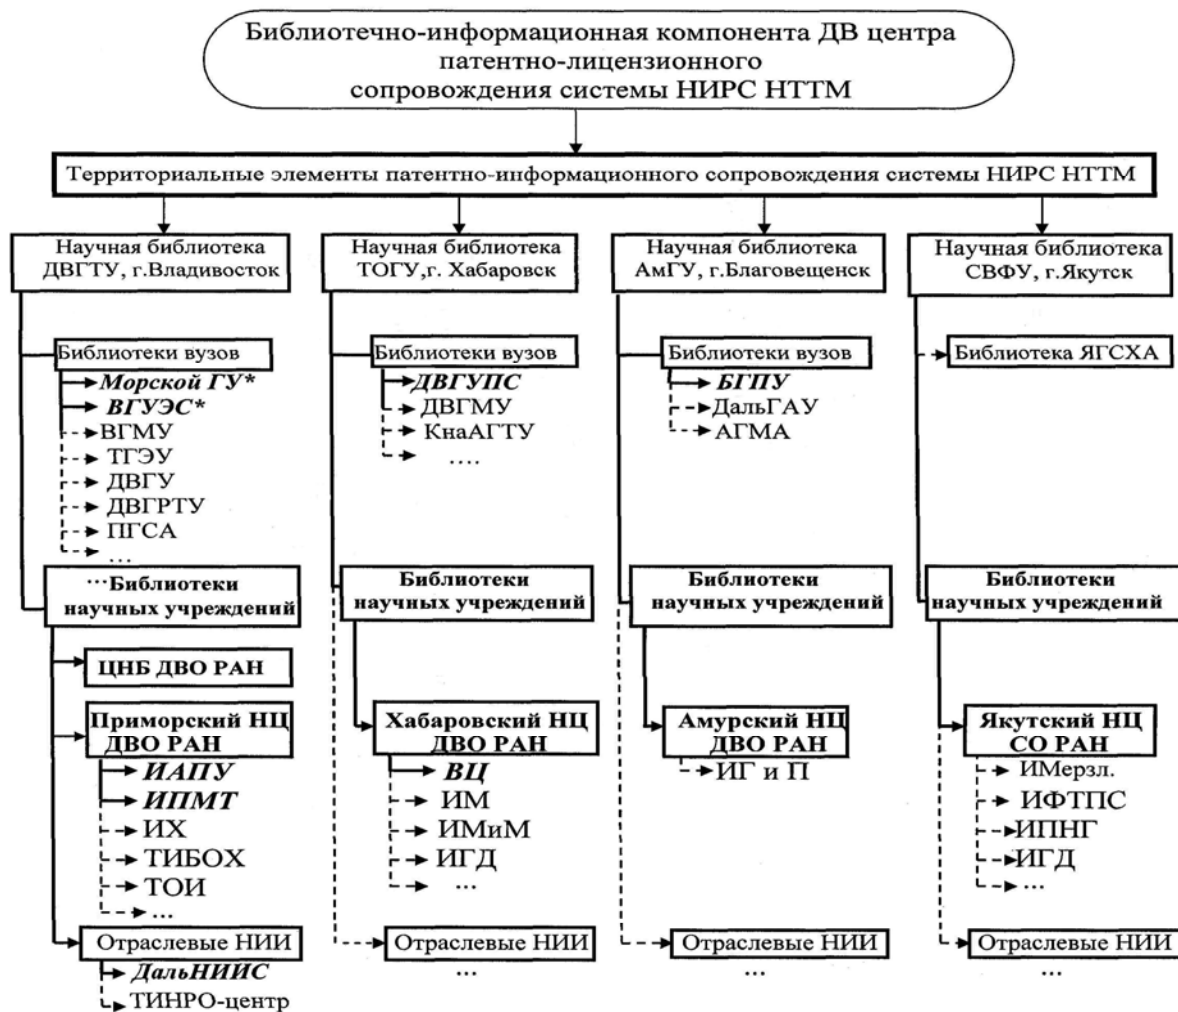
Библиотечно-информационная компонента ДВ центра патентно-лицензионного сопровождения системы НИРС НТТМ

Территориальные элементы патентно-информационного сопровождения системы НИРС НТТМ

Научная библиотека ДВГТУ, г.Владивосток

Библиотеки вузов
Морской ГУ*
ВГУЭС*
ВГМУ
ТГЭУ
ДВГУ
ДВГРТУ
ПГСА
...

...Библиотеки научных учреждений

ЦНБ ДВО РАН

Приморский НЦ ДВО РАН
ИАПУ
ИПМТ
ИХ
ТИБОХ
ТОИ
...

Отраслевые НИИ
ДальНИИС
ТИНРО-центр

Научная библиотека ТОГУ,г. Хабаровск

Библиотеки вузов
ДВГУПС
ДВГМУ
КнаАГТУ
....

Библиотеки научных учреждений

Хабаровский НЦ ДВО РАН
ВЦ
ИМ
ИМиМ
ИГД
...

Отраслевые НИИ
...

Научная библиотека АмГУ, г.Благовещенск

Библиотеки вузов
БГПУ
ДальГАУ
АГМА

Библиотеки научных учреждений

Амурский НЦ ДВО РАН
ИГ и П

Отраслевые НИИ
...

Научная библиотека СВФУ, г.Якутск

Библиотека ЯГСХА

Библиотеки научных учреждений

Якутский НЦ СО РАН
ИМерзл.
ИФТПС
ИПНГ
ИГД
...

Отраслевые НИИ
...